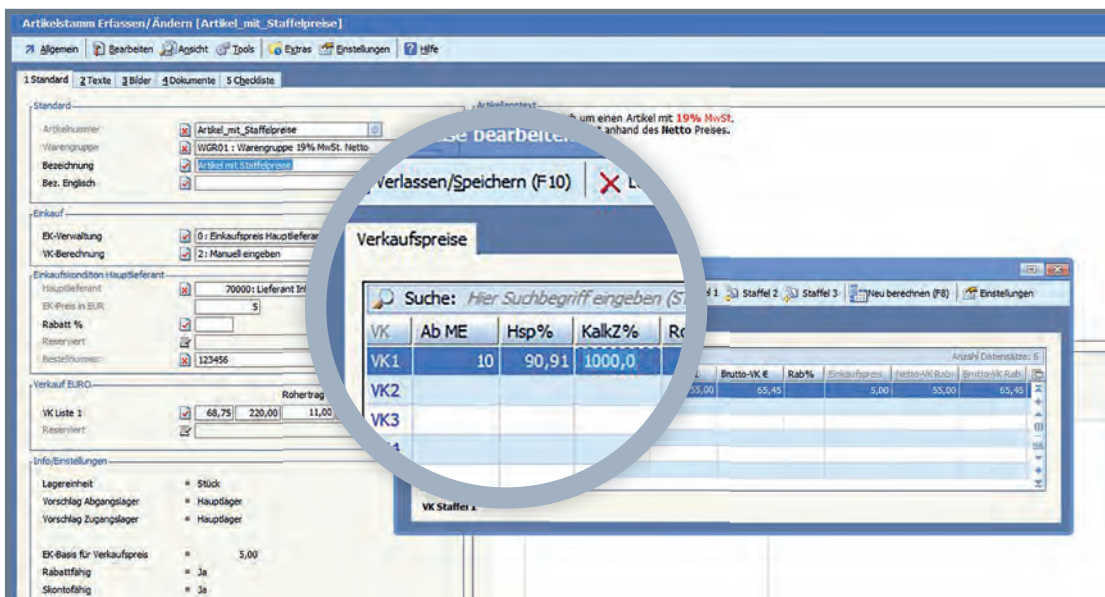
Artikelstamm Erfassen/Ändern [Artikel_mit_Staffelpreise]

Allgemein | Bearbeiten | Ansicht | Tools | Extras | Einstellungen | Hilfe

1 Standard | 2 Texte | 3 Bilder | 4 Dokumente | 5 Checkliste

Standard
Artikelnummer: Artikel_mit_Staffelpreise
Warengruppe: WGR01 : Warengruppe 19% MwSt. Netto
Bezeichnung: Artikel mit Staffelpreise
Bez. Englisch

Artikellangtext
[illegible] um einen Artikel mit 19% MwSt. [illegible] anhand des Netto Preises.

Einkauf
EK-Verwaltung: 0 : Einkaufspreis Hauptlieferant
VK-Berechnung: 2 : Manuell eingeben

Einkaufskondition Hauptlieferant
Hauptlieferant: 70000: Lieferant In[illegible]
EK-Preis in EUR: 5
Rabatt %
Reserviert
Bestellnummer: 123456

Verkauf EURO
Rohertrag
VK Liste 1: 68,75 | 220,00 | 11,00
Reserviert

Info/Einstellungen
Lagereinheit = Stück
Vorschlag Abgangslager = Hauptlager
Vorschlag Zugangslager = Hauptlager

EK-Basis für Verkaufspreis = 5,00
Rabattfähig = Ja
Skontofähig = Ja

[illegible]se bearbeiten
Verlassen/Speichern (F10) | L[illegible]

Verkaufspreise

Suche: Hier Suchbegriff eingeben (S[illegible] | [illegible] 1 | Staffel 2 | Staffel 3 | Neu berechnen (F8) | Einstellungen

Anzahl Datensätze: 6

| VK | Ab ME | Hsp% | KalkZ% | R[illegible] | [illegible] | Brutto-VK € | Rab% | Einkaufspreis | Netto-VK Rab. | Brutto-VK Rab. |
|---|---|---|---|---|---|---|---|---|---|---|
| VK1 | 10 | 90,91 | 1000,0 | | 55,00 | 65,45 | | 5,00 | 55,00 | 65,45 |
| VK2 | | | | | | | | | | |
| VK3 | | | | | | | | | | |
| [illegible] | | | | | | | | | | |

VK Staffel 1